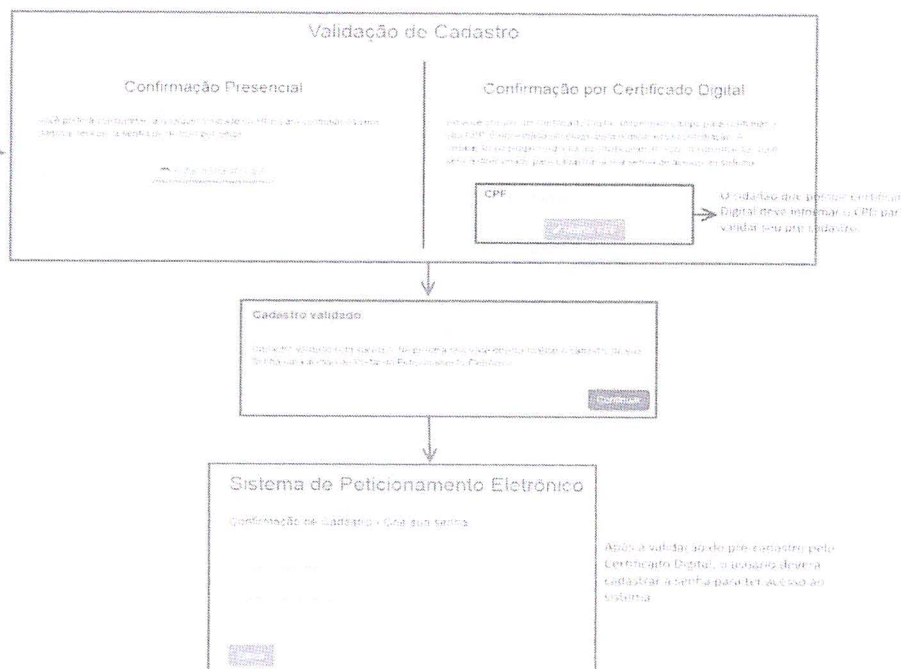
Validação de Cadastro

Confirmação Presencial

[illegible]

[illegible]

Confirmação por Certificado Digital

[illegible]

CPF

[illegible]

O cidadão que possui Certificado Digital deve informar o CPF para validar seu pré cadastro.

Cadastro validado

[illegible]

Continuar

Sistema de Peticionamento Eletrônico

Confirmação de Cadastro - Crie sua senha

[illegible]

Após a validação do pré cadastro pelo Certificado Digital, o usuário deverá cadastrar a senha para ter acesso ao sistema